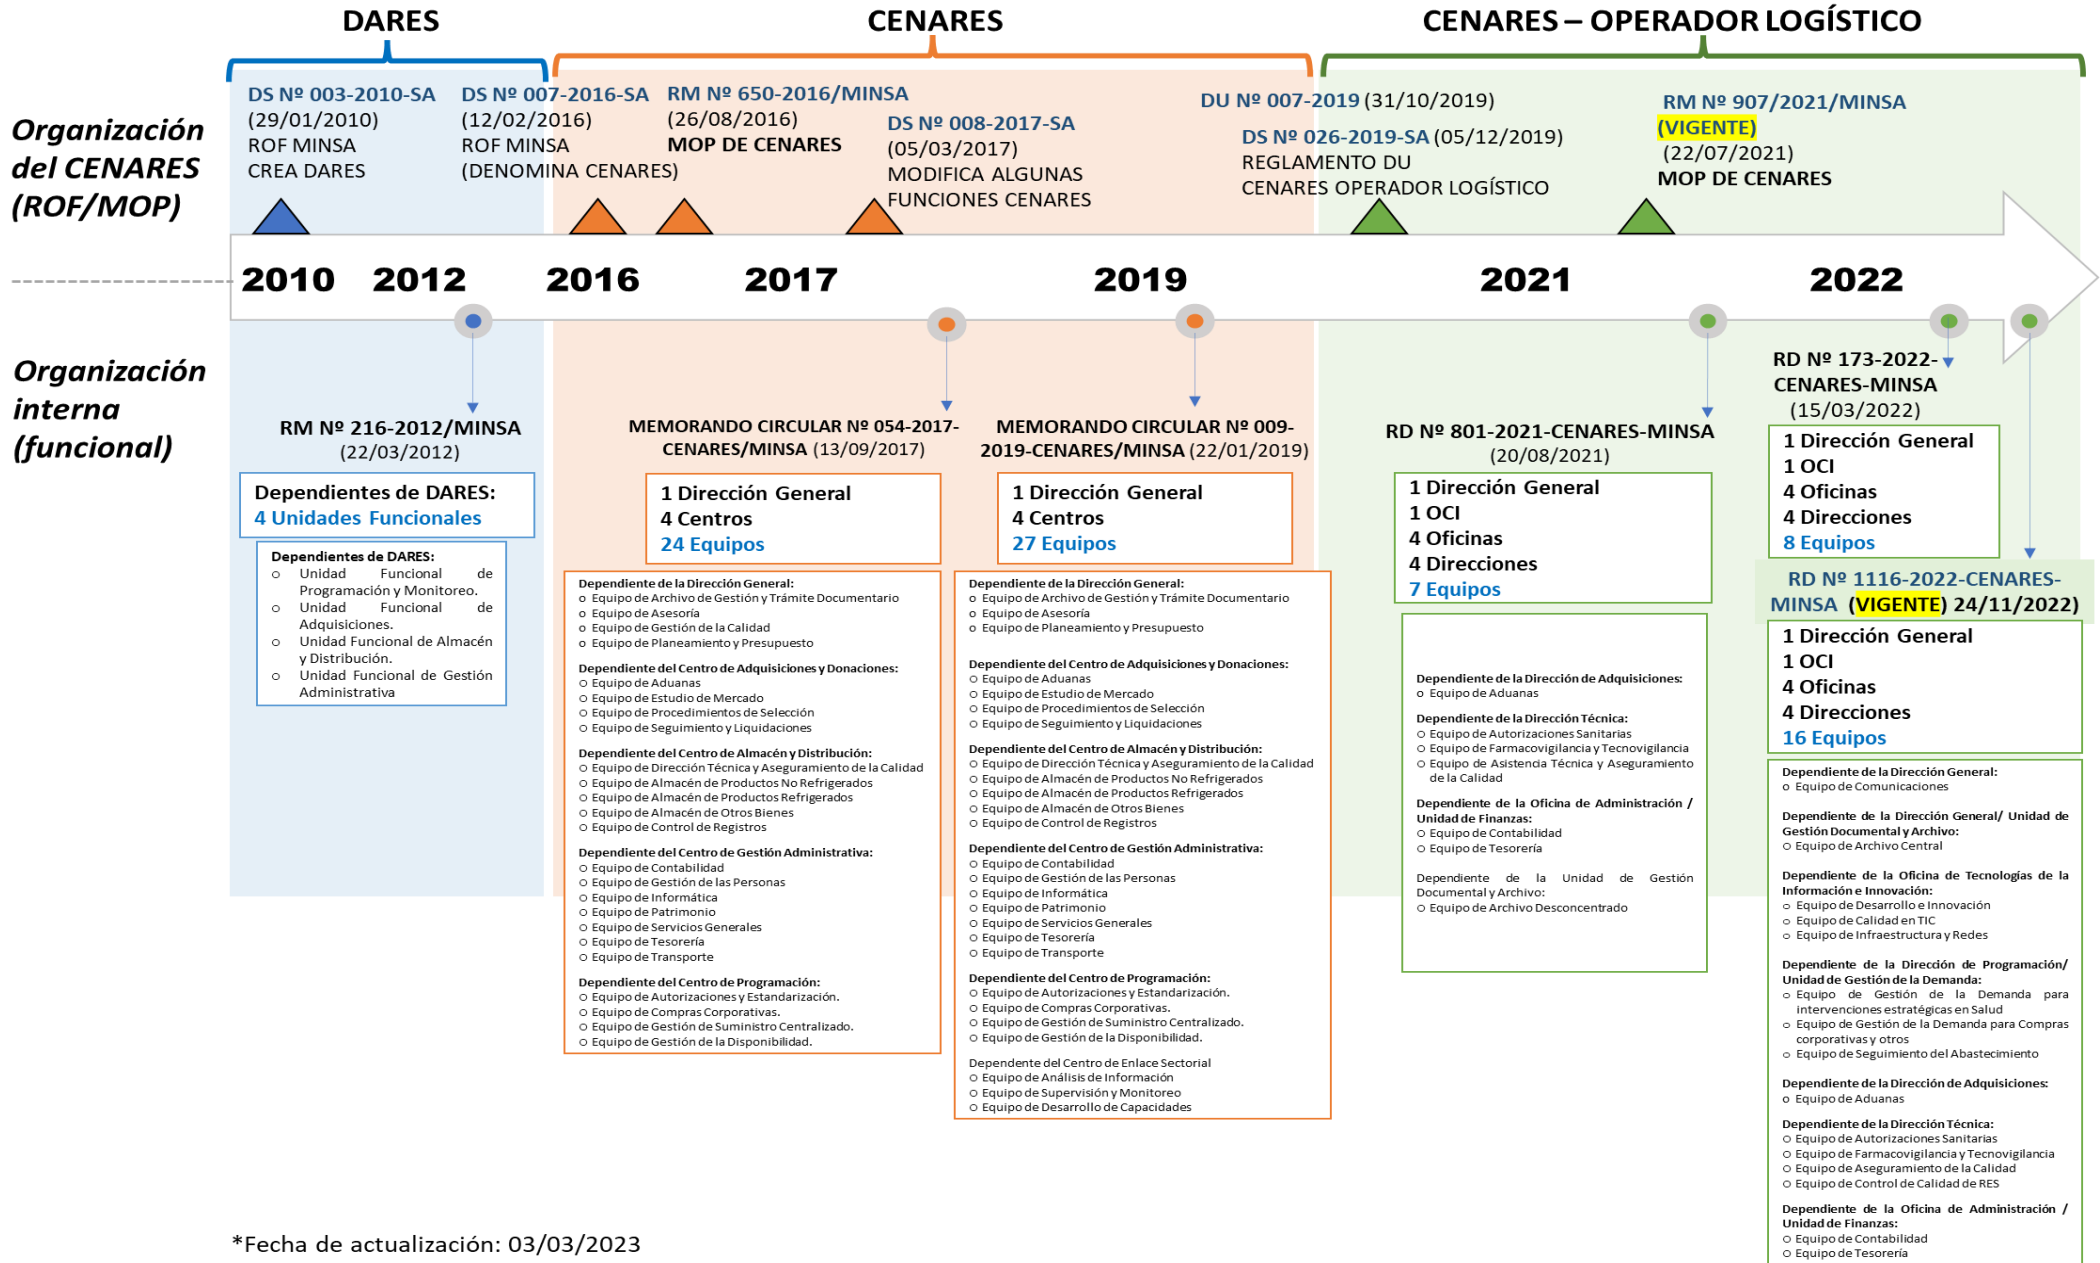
DARES

CENARES

CENARES – OPERADOR LOGÍSTICO

Organización del CENARES (ROF/MOP)

DS Nº 003-2010-SA (29/01/2010) ROF MINSA CREA DARES

DS Nº 007-2016-SA (12/02/2016) ROF MINSA (DENOMINA CENARES)

RM Nº 650-2016/MINSA (26/08/2016) MOP DE CENARES

DS Nº 008-2017-SA (05/03/2017) MODIFICA ALGUNAS FUNCIONES CENARES

DU Nº 007-2019 (31/10/2019)

DS Nº 026-2019-SA (05/12/2019) REGLAMENTO DU CENARES OPERADOR LOGÍSTICO

RM Nº 907/2021/MINSA (VIGENTE) (22/07/2021) MOP DE CENARES

2010 2012 2016 2017 2019 2021 2022

Organización interna (funcional)

RM Nº 216-2012/MINSA (22/03/2012)

Dependientes de DARES: 4 Unidades Funcionales

Dependientes de DARES:
○ Unidad Funcional de Programación y Monitoreo.
○ Unidad Funcional de Adquisiciones.
○ Unidad Funcional de Almacén y Distribución.
○ Unidad Funcional de Gestión Administrativa

MEMORANDO CIRCULAR Nº 054-2017-CENARES/MINSA (13/09/2017)

1 Dirección General
4 Centros
24 Equipos

Dependiente de la Dirección General:
o Equipo de Archivo de Gestión y Trámite Documentario
o Equipo de Asesoría
o Equipo de Gestión de la Calidad
o Equipo de Planeamiento y Presupuesto

Dependiente del Centro de Adquisiciones y Donaciones:
o Equipo de Aduanas
o Equipo de Estudio de Mercado
o Equipo de Procedimientos de Selección
o Equipo de Seguimiento y Liquidaciones

Dependiente del Centro de Almacén y Distribución:
o Equipo de Dirección Técnica y Aseguramiento de la Calidad
o Equipo de Almacén de Productos No Refrigerados
o Equipo de Almacén de Productos Refrigerados
o Equipo de Almacén de Otros Bienes
o Equipo de Control de Registros

Dependiente del Centro de Gestión Administrativa:
o Equipo de Contabilidad
o Equipo de Gestión de las Personas
o Equipo de Informática
o Equipo de Patrimonio
o Equipo de Servicios Generales
o Equipo de Tesorería
o Equipo de Transporte

Dependiente del Centro de Programación:
o Equipo de Autorizaciones y Estandarización.
o Equipo de Compras Corporativas.
o Equipo de Gestión de Suministro Centralizado.
o Equipo de Gestión de la Disponibilidad.

MEMORANDO CIRCULAR Nº 009-2019-CENARES/MINSA (22/01/2019)

1 Dirección General
4 Centros
27 Equipos

Dependiente de la Dirección General:
o Equipo de Archivo de Gestión y Trámite Documentario
o Equipo de Asesoría
o Equipo de Planeamiento y Presupuesto

Dependiente del Centro de Adquisiciones y Donaciones:
o Equipo de Aduanas
o Equipo de Estudio de Mercado
o Equipo de Procedimientos de Selección
o Equipo de Seguimiento y Liquidaciones

Dependiente del Centro de Almacén y Distribución:
o Equipo de Dirección Técnica y Aseguramiento de la Calidad
o Equipo de Almacén de Productos No Refrigerados
o Equipo de Almacén de Productos Refrigerados
o Equipo de Almacén de Otros Bienes
o Equipo de Control de Registros

Dependiente del Centro de Gestión Administrativa:
o Equipo de Contabilidad
o Equipo de Gestión de las Personas
o Equipo de Informática
o Equipo de Patrimonio
o Equipo de Servicios Generales
o Equipo de Tesorería
o Equipo de Transporte

Dependiente del Centro de Programación:
o Equipo de Autorizaciones y Estandarización.
o Equipo de Compras Corporativas.
o Equipo de Gestión de Suministro Centralizado.
o Equipo de Gestión de la Disponibilidad.

Dependente del Centro de Enlace Sectorial
o Equipo de Análisis de Información
o Equipo de Supervisión y Monitoreo
o Equipo de Desarrollo de Capacidades

RD Nº 801-2021-CENARES-MINSA (20/08/2021)

1 Dirección General
1 OCI
4 Oficinas
4 Direcciones
7 Equipos

Dependiente de la Dirección de Adquisiciones:
o Equipo de Aduanas

Dependiente de la Dirección Técnica:
o Equipo de Autorizaciones Sanitarias
o Equipo de Farmacovigilancia y Tecnovigilancia
o Equipo de Asistencia Técnica y Aseguramiento de la Calidad

Dependiente de la Oficina de Administración / Unidad de Finanzas:
o Equipo de Contabilidad
o Equipo de Tesorería

Dependiente de la Unidad de Gestión Documental y Archivo:
o Equipo de Archivo Desconcentrado

RD Nº 173-2022-CENARES-MINSA (15/03/2022)

1 Dirección General
1 OCI
4 Oficinas
4 Direcciones
8 Equipos

RD Nº 1116-2022-CENARES-MINSA (VIGENTE) 24/11/2022)

1 Dirección General
1 OCI
4 Oficinas
4 Direcciones
16 Equipos

Dependiente de la Dirección General:
o Equipo de Comunicaciones

Dependiente de la Dirección General/ Unidad de Gestión Documental y Archivo:
o Equipo de Archivo Central

Dependiente de la Oficina de Tecnologías de la Información e Innovación:
o Equipo de Desarrollo e Innovación
o Equipo de Calidad en TIC
o Equipo de Infraestructura y Redes

Dependiente de la Dirección de Programación/ Unidad de Gestión de la Demanda:
o Equipo de Gestión de la Demanda para intervenciones estratégicas en Salud
o Equipo de Gestión de la Demanda para Compras corporativas y otros
o Equipo de Seguimiento del Abastecimiento

Dependiente de la Dirección de Adquisiciones:
o Equipo de Aduanas

Dependiente de la Dirección Técnica:
o Equipo de Autorizaciones Sanitarias
o Equipo de Farmacovigilancia y Tecnovigilancia
o Equipo de Aseguramiento de la Calidad
o Equipo de Control de Calidad de RES

Dependiente de la Oficina de Administración / Unidad de Finanzas:
o Equipo de Contabilidad
o Equipo de Tesorería

*Fecha de actualización: 03/03/2023